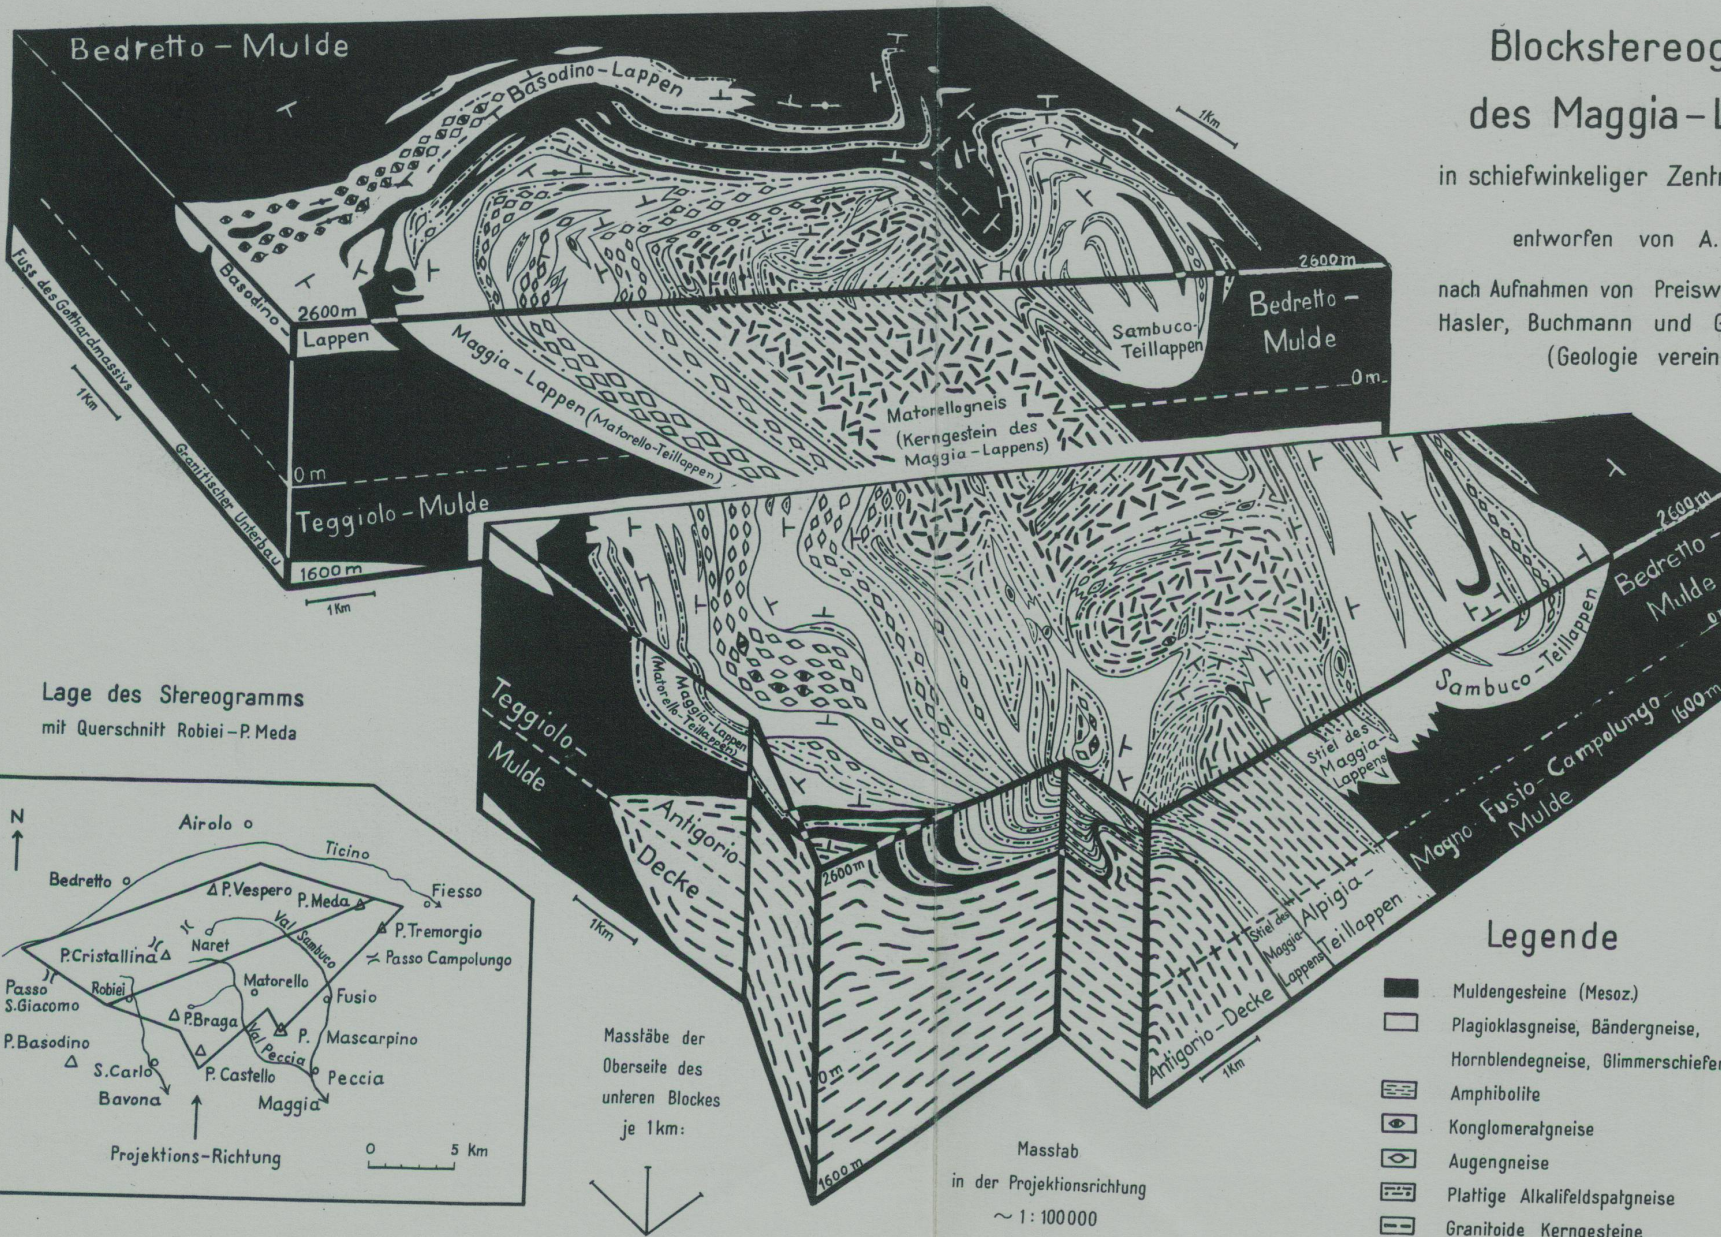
Blockstereog
des Maggia-L
in schiefwinkeliger Zentr

entworfen von A.

nach Aufnahmen von Preisw
Hasler, Buchmann und G
(Geologie verein

Bedretto-Mulde

Basodino-Lappen

1Km

Fuss des Gotthardmassivs

Basodino-

2600m

Lappen

Maggia-Lappen (Matorello-Teillappen)

Matorellogneis (Kerngestein des Maggia-Lappens)

Sambuco-Teillappen

2600m

Bedretto-Mulde

0m

1Km

Granitischer Unterbau

0m

Teggiolo-Mulde

1600m

1Km

Lage des Stereogramms
mit Querschnitt Robiei-P. Meda

N

Airolo

Ticino

Bedretto

P. Vespero

P. Meda

Fiesso

Val Sambuco

P. Tremorgio

Passo Campolungo

P. Cristallina

Naret

Passo S. Giacomo

Robiei

Matorello

Fusio

P. Braga

Val Peccia

P. Mascarpino

P. Basodino

S. Carlo

P. Castello

Peccia

Bavona

Maggia

Projektions-Richtung

0 5 Km

Teggiolo-Mulde

Maggia-Lappen (Matorello-Teillappen)

Antigorio-Decke

1Km

2600m

0m

1600m

Masstäbe der Oberseite des unteren Blockes je 1km:

Masstab
in der Projektionsrichtung
~ 1:100000

Stiel des Maggia-Lappens

Antigorio-Decke

Stiel des Maggia-Lappens

Alpigia-Teillappen

1Km

Magno Fusio-Campolungo-Mulde

Sambuco-Teillappen

Bedretto-Mulde

2600m

0m

1600m

Legende

Muldengesteine (Mesoz.)
Plagioklasgneise, Bändergneise,
Hornblendegneise, Glimmerschiefer
Amphibolite
Konglomeratgneise
Augengneise
Plattige Alkalifeldspatgneise
Granitoide Kerngesteine